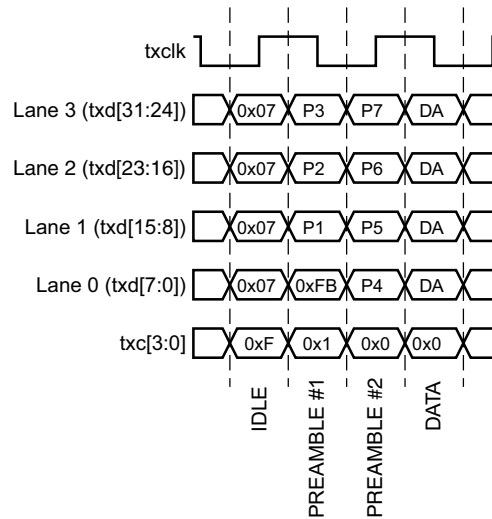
txclk

Lane 3 (txd[31:24]) 0x07 P3 P7 DA

Lane 2 (txd[23:16]) 0x07 P2 P6 DA

Lane 1 (txd[15:8]) 0x07 P1 P5 DA

Lane 0 (txd[7:0]) 0x07 0xFB P4 DA

txc[3:0] 0xF 0x1 0x0 0x0

IDLE
PREAMBLE #1
PREAMBLE #2
DATA